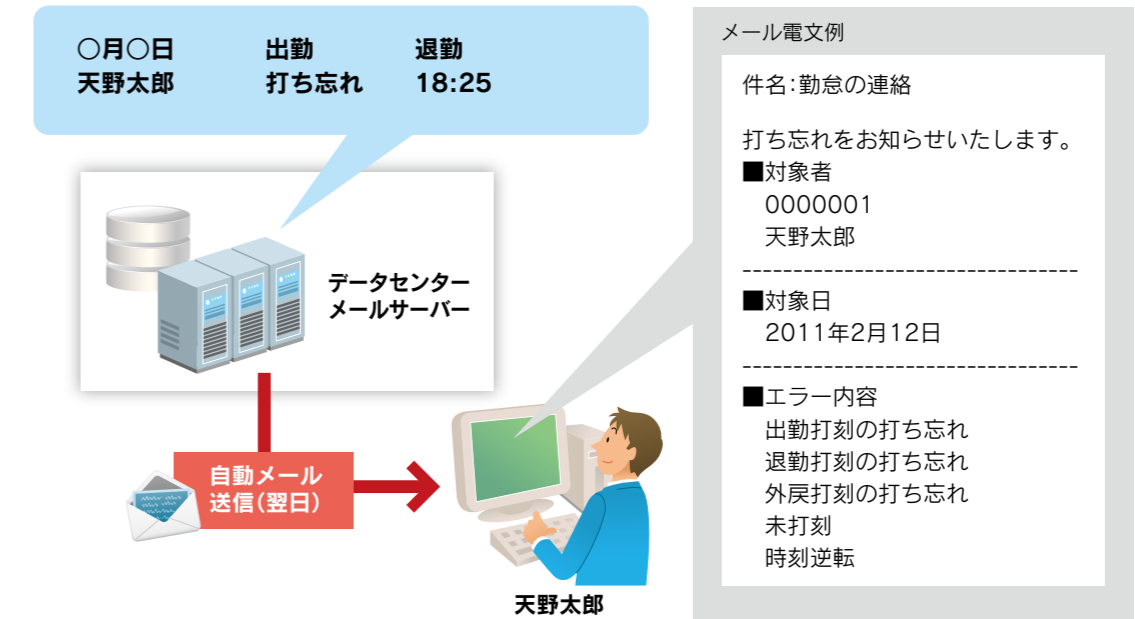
○月○日　出勤　退勤
天野太郎　打ち忘れ　18:25

データセンター
メールサーバー

自動メール
送信(翌日)

天野太郎

メール電文例

件名:勤怠の連絡

打ち忘れをお知らせいたします。
■対象者
0000001
天野太郎
--------------------------------
■対象日
2011年2月12日
--------------------------------
■エラー内容
出勤打刻の打ち忘れ
退勤打刻の打ち忘れ
外戻打刻の打ち忘れ
未打刻
時刻逆転